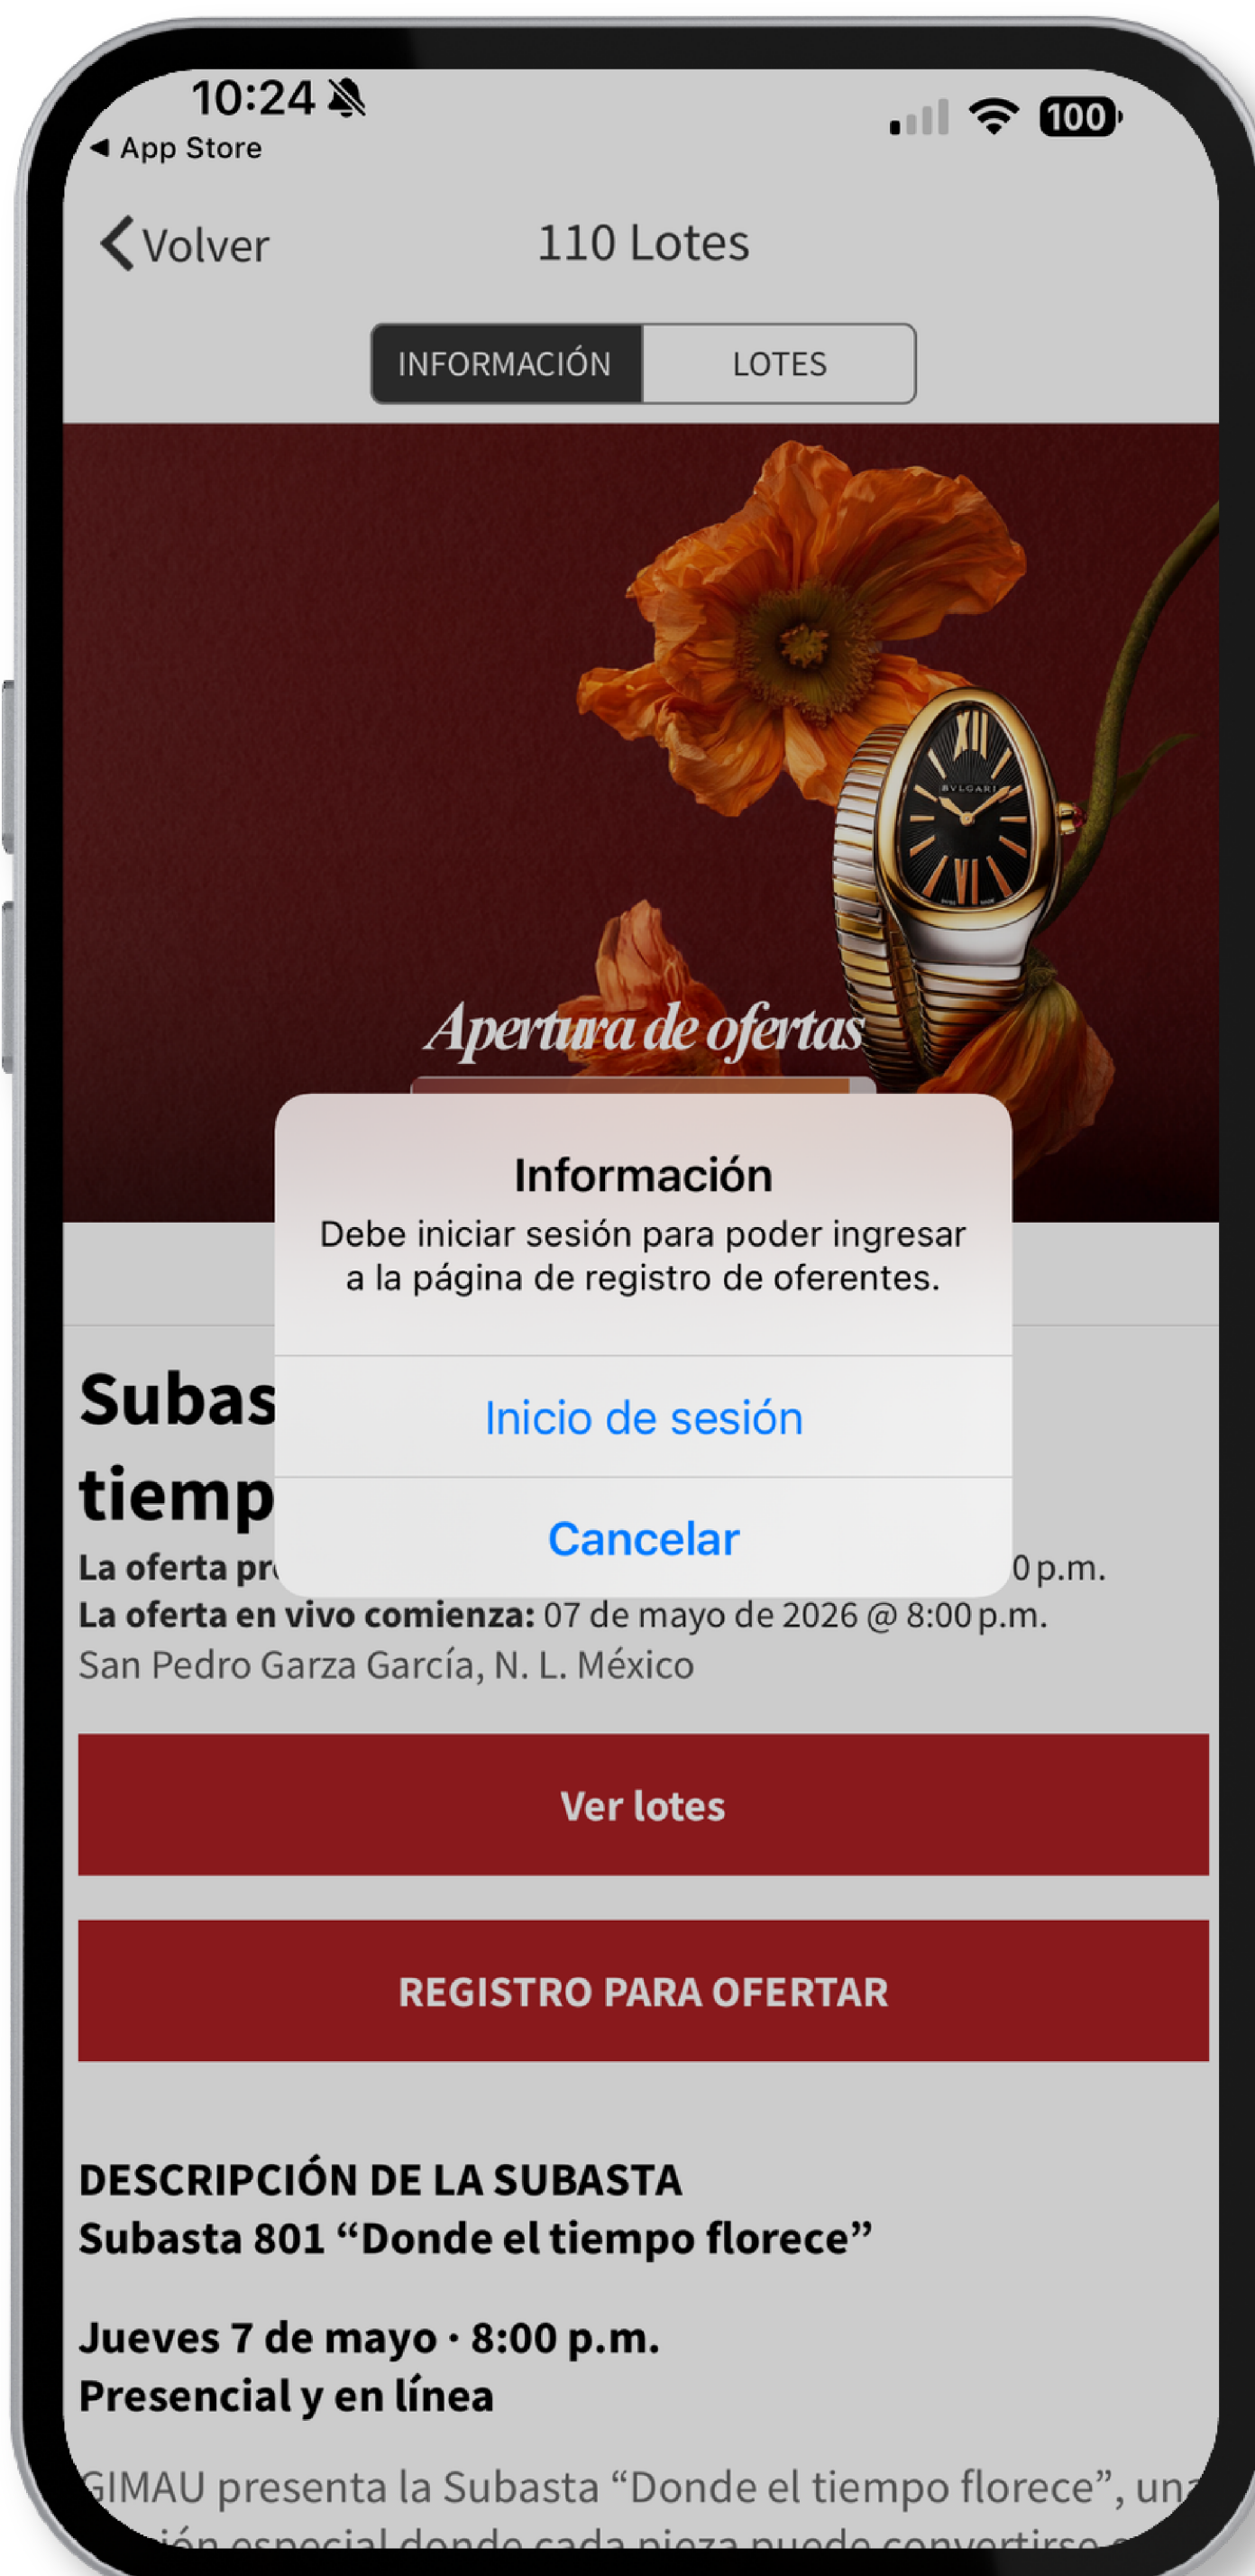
10:24
◀ App Store
100

Volver
110 Lotes

INFORMACIÓN
LOTES

Apertura de ofertas

BVLGARI

Información
Debe iniciar sesión para poder ingresar a la página de registro de oferentes.

Inicio de sesión

Cancelar

Subas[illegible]
tiemp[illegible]
La oferta pr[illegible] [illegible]0 p.m.
La oferta en vivo comienza: 07 de mayo de 2026 @ 8:00 p.m.
San Pedro Garza García, N. L. México

Ver lotes

REGISTRO PARA OFERTAR

DESCRIPCIÓN DE LA SUBASTA
Subasta 801 “Donde el tiempo florece”

Jueves 7 de mayo · 8:00 p.m.
Presencial y en línea

GIMAU presenta la Subasta “Donde el tiempo florece”, un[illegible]
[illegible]